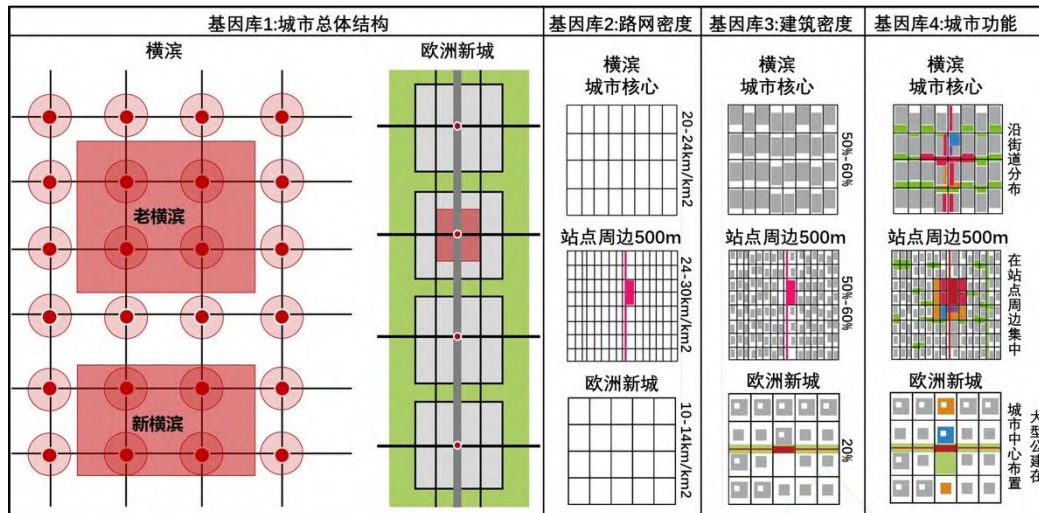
| 基因库1:城市总体结构 | 基因库2:路网密度 | 基因库3:建筑密度 | 基因库4:城市功能 |
|---|---|---|---|

横滨

老横滨

新横滨

欧洲新城

横滨
城市核心

20-24km/km2

站点周边500m

24-30km/km2

欧洲新城

10-14km/km2

横滨
城市核心

50%-60%

站点周边500m

50%-60%

欧洲新城

20%

横滨
城市核心

沿街道分布

站点周边500m

在站点周边集中

欧洲新城

城市中心布置

大型公建在